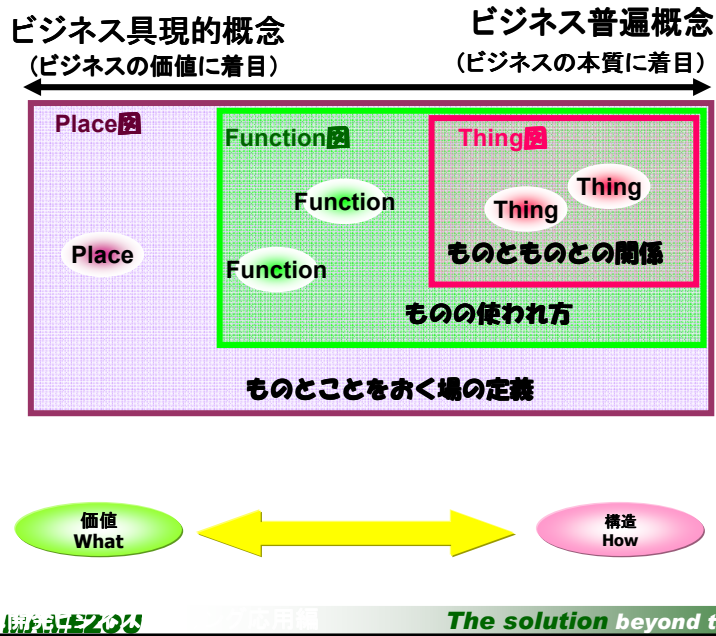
ビジネス具現的概念
(ビジネスの価値に着目)

ビジネス普遍概念
(ビジネスの本質に着目)

Place図

Function図

Thing図

Thing

Thing

Function

Function

Place

ものとものとの関係

ものの使われ方

ものとことをおく場の定義

価値
What

構造
How

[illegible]応用編

The solution beyond t